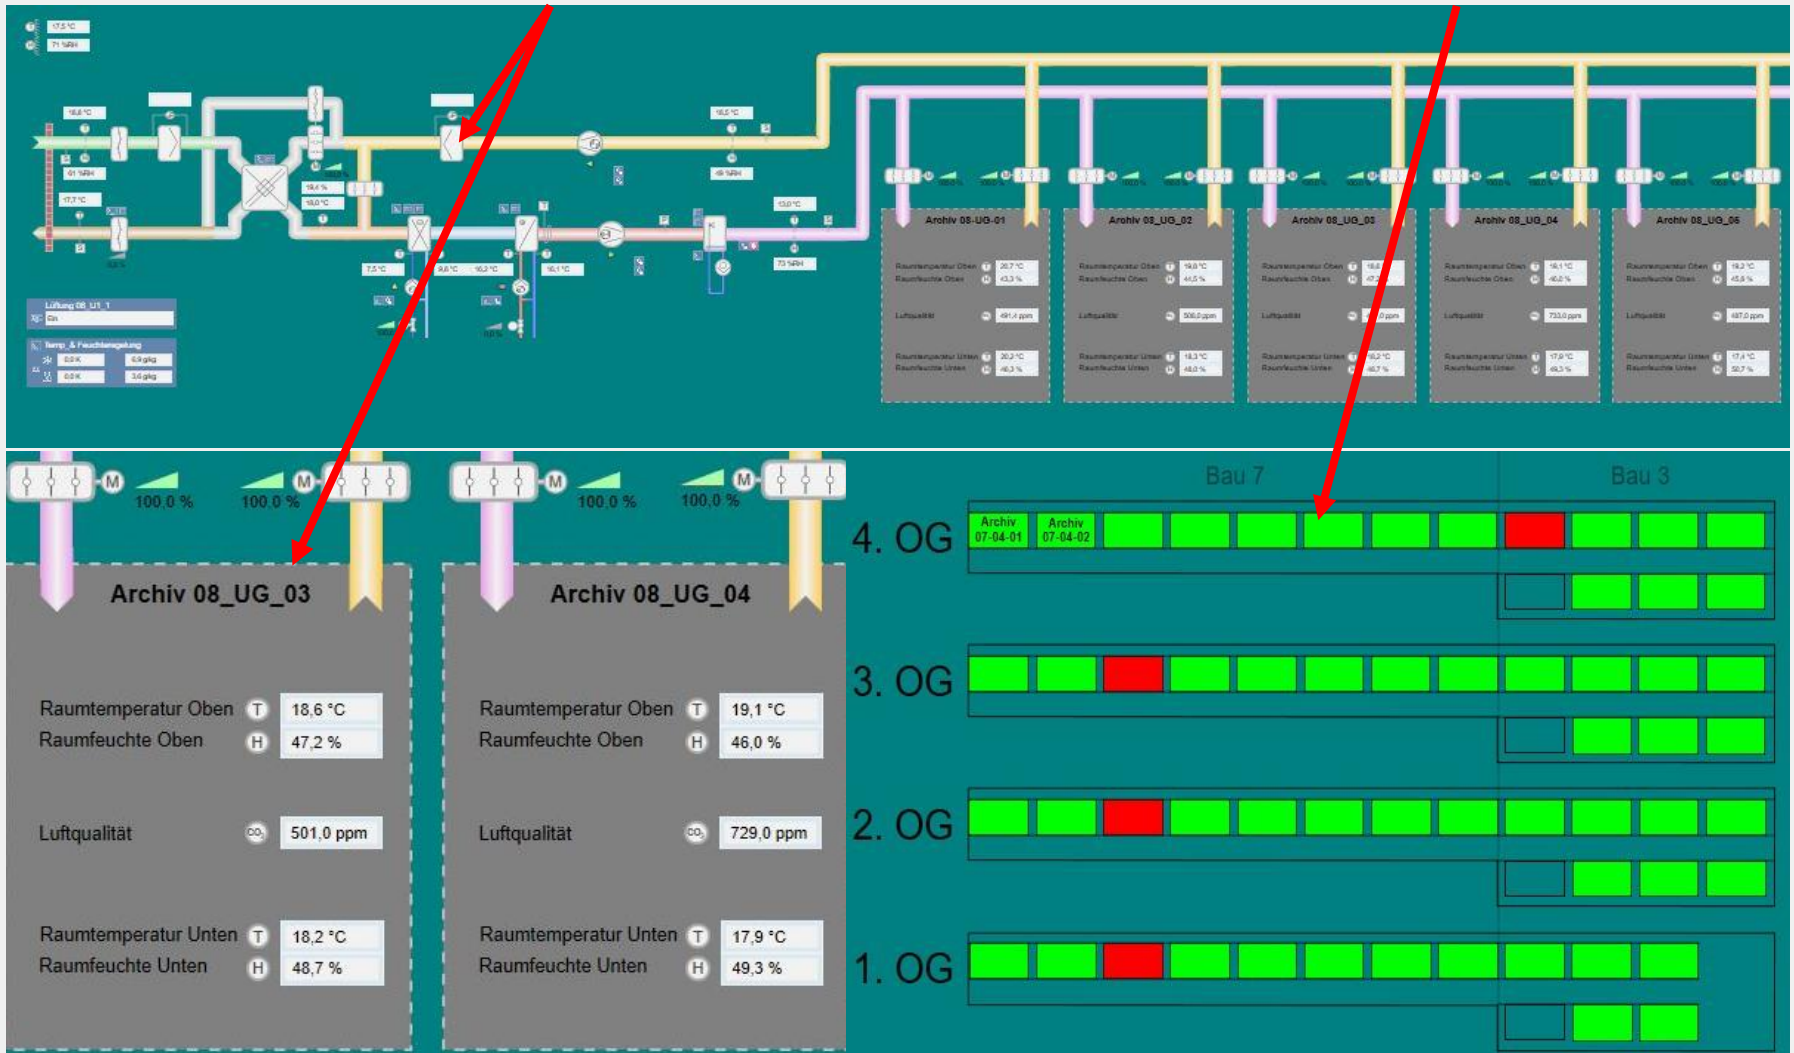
Archiv 08-UG-01

Archiv 08_UG_02

Archiv 08_UG_03

Archiv 08_UG_04

Archiv 08_UG_05

100,0 %

100,0 %

Archiv 08_UG_03

Raumtemperatur Oben T 18,6 °C
Raumfeuchte Oben H 47,2 %

Luftqualität $CO_2$ 501,0 ppm

Raumtemperatur Unten T 18,2 °C
Raumfeuchte Unten H 48,7 %

100,0 %

100,0 %

Archiv 08_UG_04

Raumtemperatur Oben T 19,1 °C
Raumfeuchte Oben H 46,0 %

Luftqualität $CO_2$ 729,0 ppm

Raumtemperatur Unten T 17,9 °C
Raumfeuchte Unten H 49,3 %

Bau 7

Bau 3

4. OG

Archiv 07-04-01

Archiv 07-04-02

3. OG

2. OG

1. OG